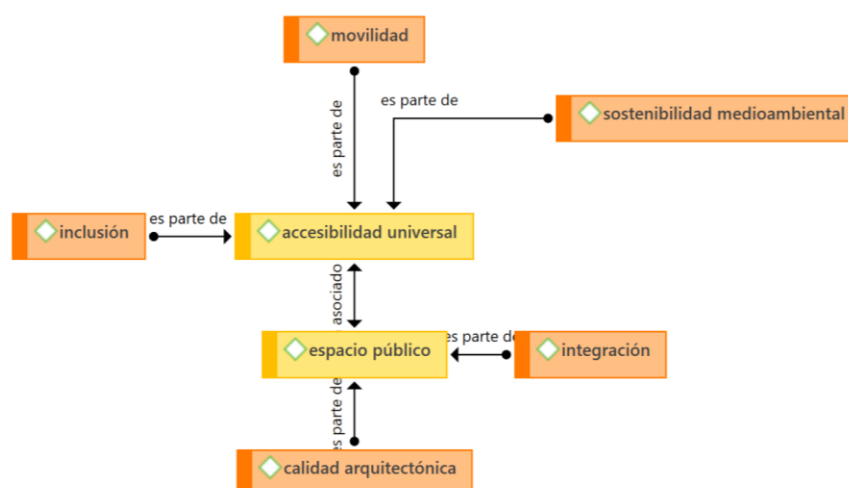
movilidad

es parte de

es parte de

sostenibilidad medioambiental

inclusión

es parte de

accesibilidad universal

asociado

espacio público

es parte de

integración

es parte de

calidad arquitectónica